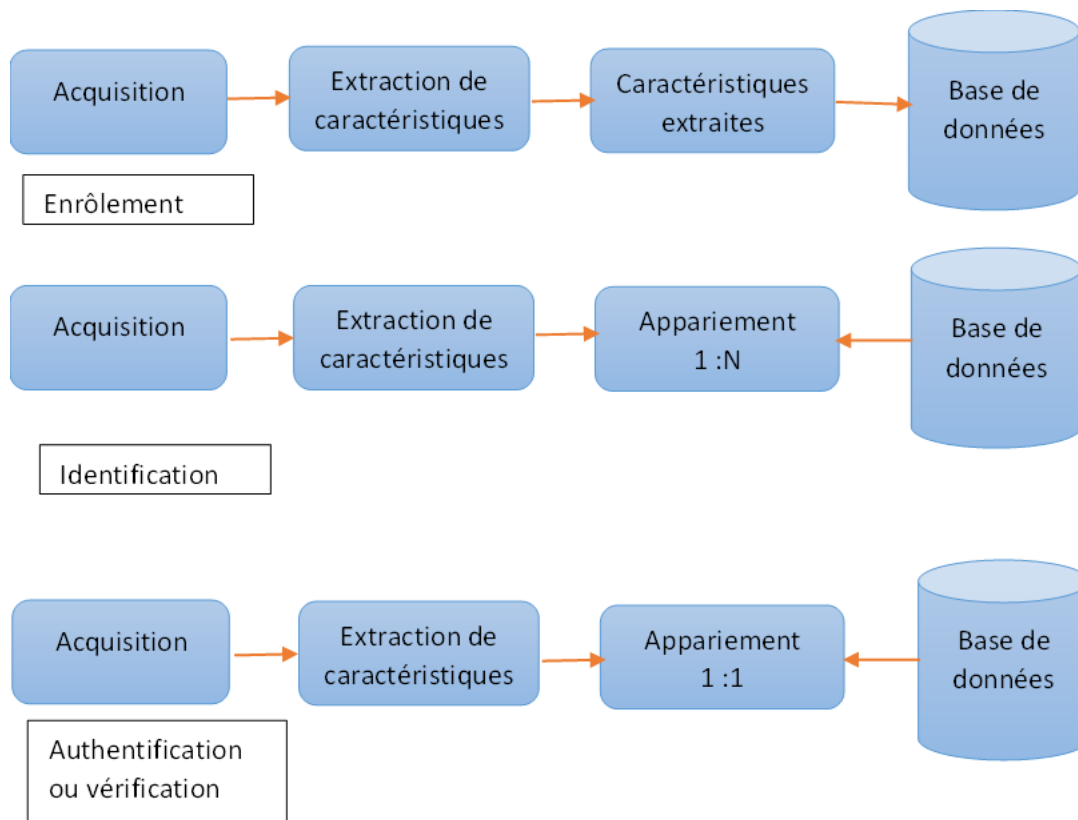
Acquisition

Extraction de caractéristiques

Caractéristiques extraites

Base de données

Enrôlement

Acquisition

Extraction de caractéristiques

Appariement 1 :N

Base de données

Identification

Acquisition

Extraction de caractéristiques

Appariement 1 :1

Base de données

Authentification ou vérification